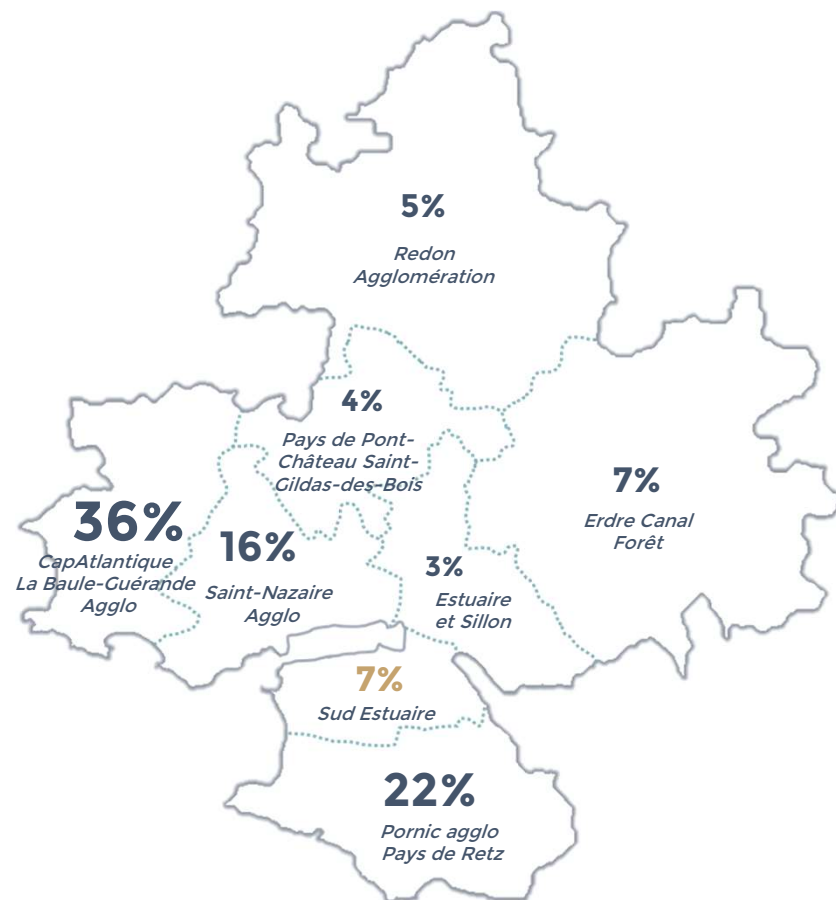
5%

Redon Agglomération

4%

Pays de Pont-Château Saint-Gildas-des-Bois

7%

Erdre Canal Forêt

36%

CapAtlantique La Baule-Guérande Agglo

16%

Saint-Nazaire Agglo

3%

Estuaire et Sillon

7%

Sud Estuaire

22%

Pornic agglo Pays de Retz